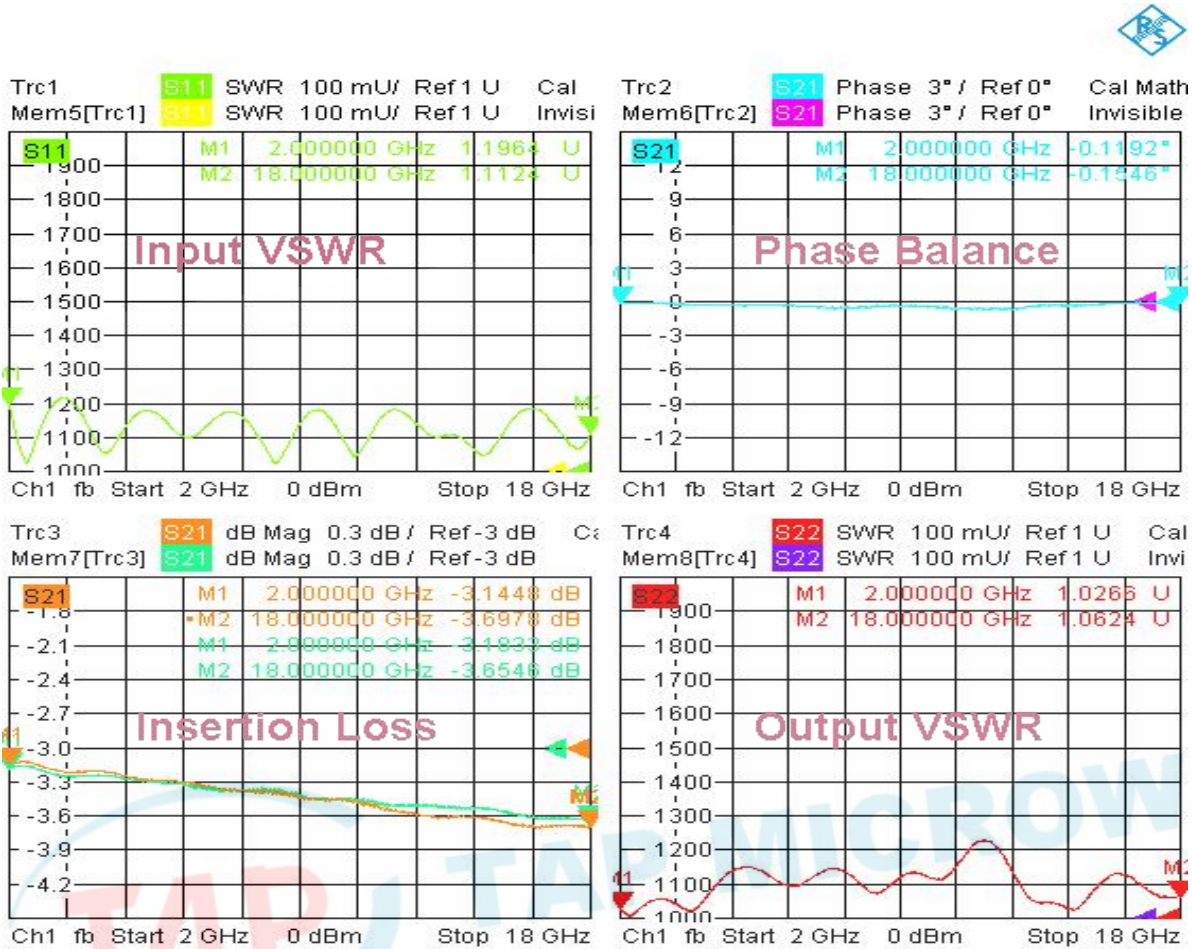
Trc1 S11 SWR 100 mU/ Ref 1 U Cal
Mem5[Trc1] S11 SWR 100 mU/ Ref 1 U Invisi

S11
M1 2.000000 GHz 1.1964 U
M2 18.000000 GHz 1.1124 U

1900
1800
1700
1600
1500
1400
1300
1200
1100
1000

Input VSWR

M1
M2

Ch1 fb Start 2 GHz 0 dBm Stop 18 GHz

Trc2 S21 Phase 3° / Ref 0° Cal Math
Mem6[Trc2] S21 Phase 3° / Ref 0° Invisible

S21
M1 2.000000 GHz -0.1192°
M2 18.000000 GHz -0.1546°

12
9
6
3
0
-3
-6
-9
-12

Phase Balance

M1
M2

Ch1 fb Start 2 GHz 0 dBm Stop 18 GHz

Trc3 S21 dB Mag 0.3 dB / Ref -3 dB Ca
Mem7[Trc3] S21 dB Mag 0.3 dB / Ref -3 dB

S21
M1 2.000000 GHz -3.1448 dB
M2 18.000000 GHz -3.6978 dB
M1 2.000000 GHz -3.1833 dB
M2 18.000000 GHz -3.6546 dB

-1.8
-2.1
-2.4
-2.7
-3.0
-3.3
-3.6
-3.9
-4.2

Insertion Loss

M1
M2

Ch1 fb Start 2 GHz 0 dBm Stop 18 GHz

Trc4 S22 SWR 100 mU/ Ref 1 U Cal
Mem8[Trc4] S22 SWR 100 mU/ Ref 1 U Invi

S22
M1 2.000000 GHz 1.0266 U
M2 18.000000 GHz 1.0624 U

1900
1800
1700
1600
1500
1400
1300
1200
1100
1000

Output VSWR

M1
M2

Ch1 fb Start 2 GHz 0 dBm Stop 18 GHz

TAP TAP MICROW